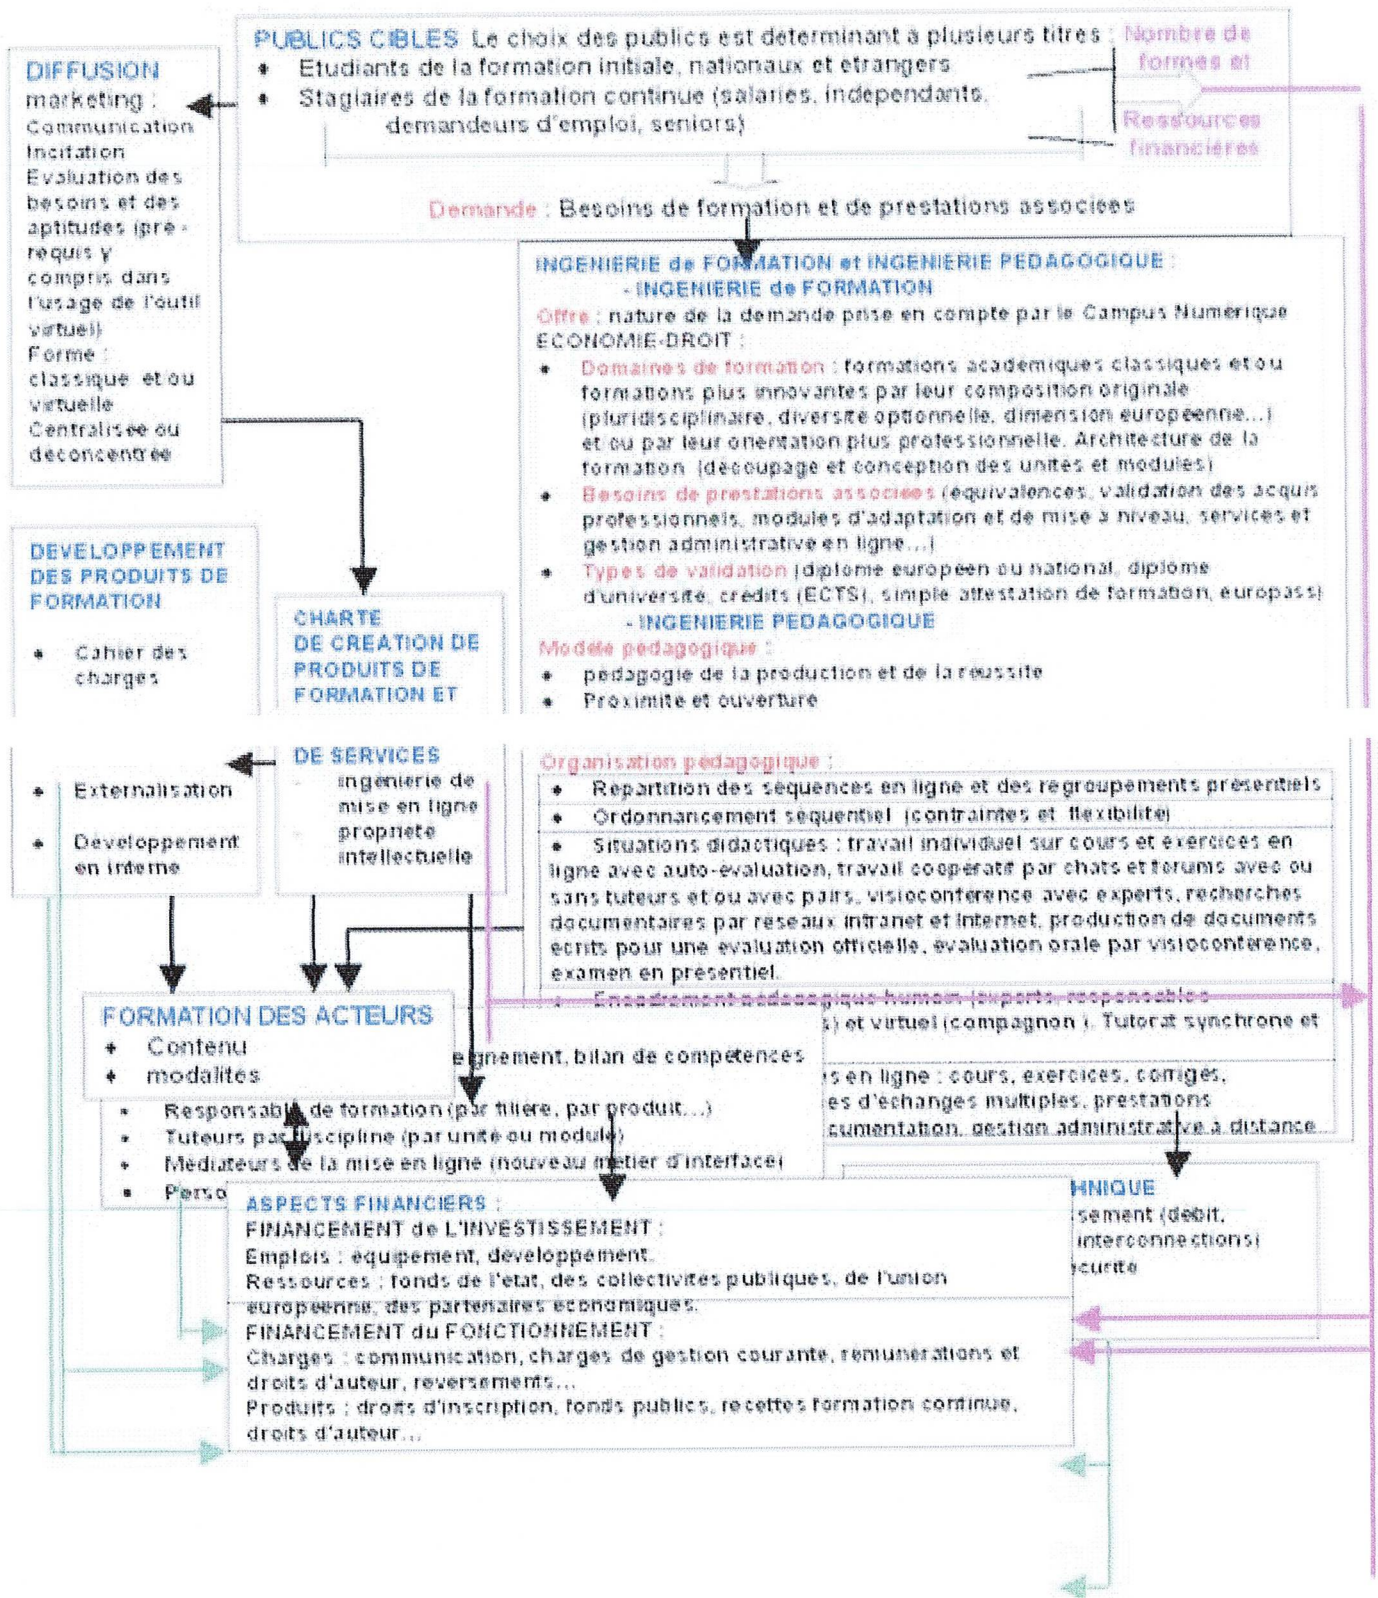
PUBLICS CIBLES Le choix des publics est determinant à plusieurs titres :
• Etudiants de la formation initiale, nationaux et etrangers
• Stagiaires de la formation continue (salaries, independants, demandeurs d'emploi, seniors)

Nombre de formes et

Ressources financières

Demande : Besoins de formation et de prestations associees

DIFFUSION
marketing :
Communication
Incitation
Evaluation des besoins et des aptitudes (pré-requis y compris dans l'usage de l'outil virtuel)
Forme : classique et ou virtuelle
Centralisee ou deconcentree

INGENIERIE de FORMATION et INGENIERIE PEDAGOGIQUE :
- INGENIERIE de FORMATION
Offre : nature de la demande prise en compte par le Campus Numerique ECONOMIE-DROIT :
• Domaines de formation : formations academiques classiques et ou formations plus innovantes par leur composition originale (pluridisciplinaire, diversite optionnelle, dimension europeenne...) et ou par leur orientation plus professionnelle. Architecture de la formation (decoupage et conception des unites et modules)
• Besoins de prestations associees (equivalences, validation des acquis professionnels, modules d'adaptation et de mise à niveau, services et gestion administrative en ligne...)
• Types de validation (diplome europeen ou national, diplome d'universite, credits (ECTS), simple attestation de formation, europass)
- INGENIERIE PEDAGOGIQUE
Modele pedagogique :
• pedagogie de la production et de la reussite
• Proximite et ouverture

DEVELOPPEMENT DES PRODUITS DE FORMATION
• Cahier des charges

CHARTE DE CREATION DE PRODUITS DE FORMATION ET DE SERVICES
ingenierie de mise en ligne
propriete intellectuelle

• Externalisation
• Developpement en interne

Organisation pedagogique :
• Repartition des sequences en ligne et des regroupements presentiels
• Ordonnancement sequentiel (contraintes et flexibilite)
• Situations didactiques : travail individuel sur cours et exercices en ligne avec auto-evaluation, travail cooperatif par chats et forums avec ou sans tuteurs et ou avec pairs, visioconference avec experts, recherches documentaires par reseaux intranet et Internet, production de documents ecrits pour une evaluation officielle, evaluation orale par visioconference, examen en presentiel.
• Encadrement pedagogique humain (experts, responsables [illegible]s) et virtuel (compagnon). Tutorat synchrone et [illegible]
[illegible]s en ligne : cours, exercices, corriges, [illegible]es d'echanges multiples, prestations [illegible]cumentation, gestion administrative à distance

FORMATION DES ACTEURS
• Contenu
• modalites
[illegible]eignement, bilan de compétences
• Responsable de formation (par filiere, par produit...)
• Tuteurs par discipline (par unité ou module)
• Médiateurs de la mise en ligne (nouveau metier d'interface)
• Perso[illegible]

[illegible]HNIQUE
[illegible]sement (debit, interconnections)
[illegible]curite

ASPECTS FINANCIERS :
FINANCEMENT de L'INVESTISSEMENT :
Emplois : equipement, developpement.
Ressources : fonds de l'etat, des collectivites publiques, de l'union europeenne, des partenaires economiques.
FINANCEMENT du FONCTIONNEMENT :
Charges : communication, charges de gestion courante, remunerations et droits d'auteur, reversements...
Produits : droits d'inscription, fonds publics, recettes formation continue, droits d'auteur...